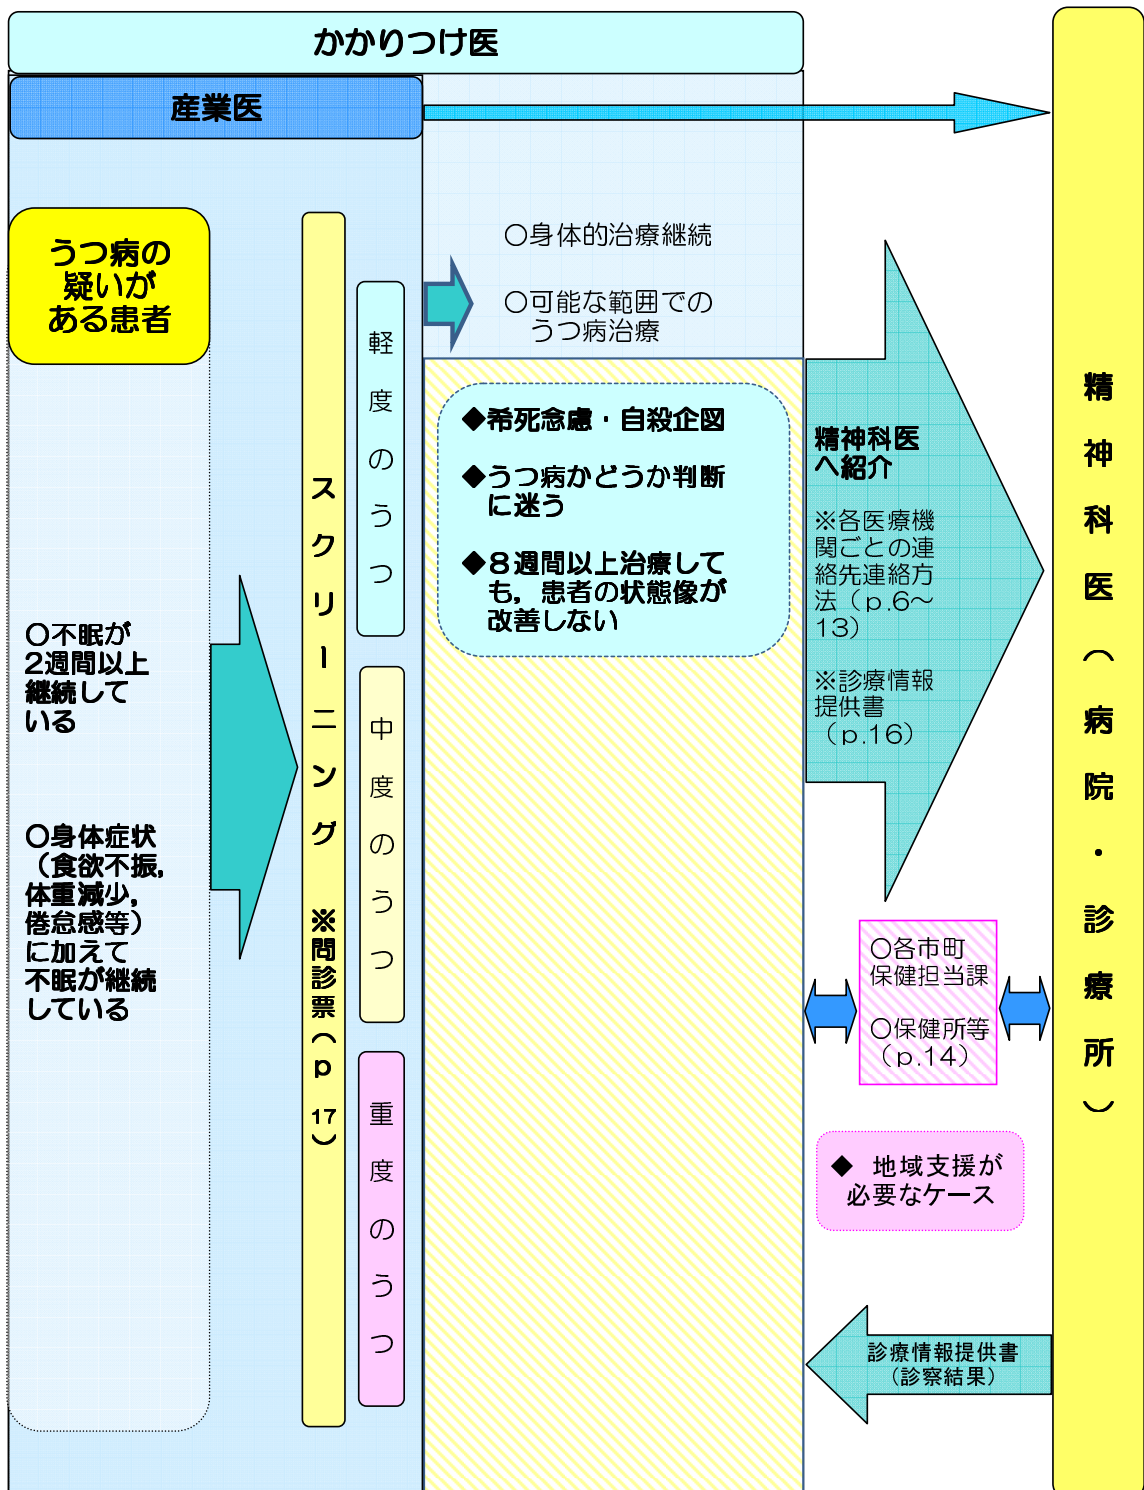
かかりつけ医

産業医

うつ病の疑いがある患者

○不眠が2週間以上継続している

○身体症状（食欲不振，体重減少，倦怠感等）に加えて不眠が継続している

スクリーニング ※問診票（p17）

軽度のうつ

中度のうつ

重度のうつ

○身体的治療継続

○可能な範囲でのうつ病治療

◆希死念慮・自殺企図

◆うつ病かどうか判断に迷う

◆８週間以上治療しても，患者の状態像が改善しない

精神科医へ紹介

※各医療機関ごとの連絡先連絡方法（p.6～13）

※診療情報提供書（p.16）

○各市町保健担当課

○保健所等（p.14）

◆ 地域支援が必要なケース

診療情報提供書（診察結果）

精神科医（病院・診療所）